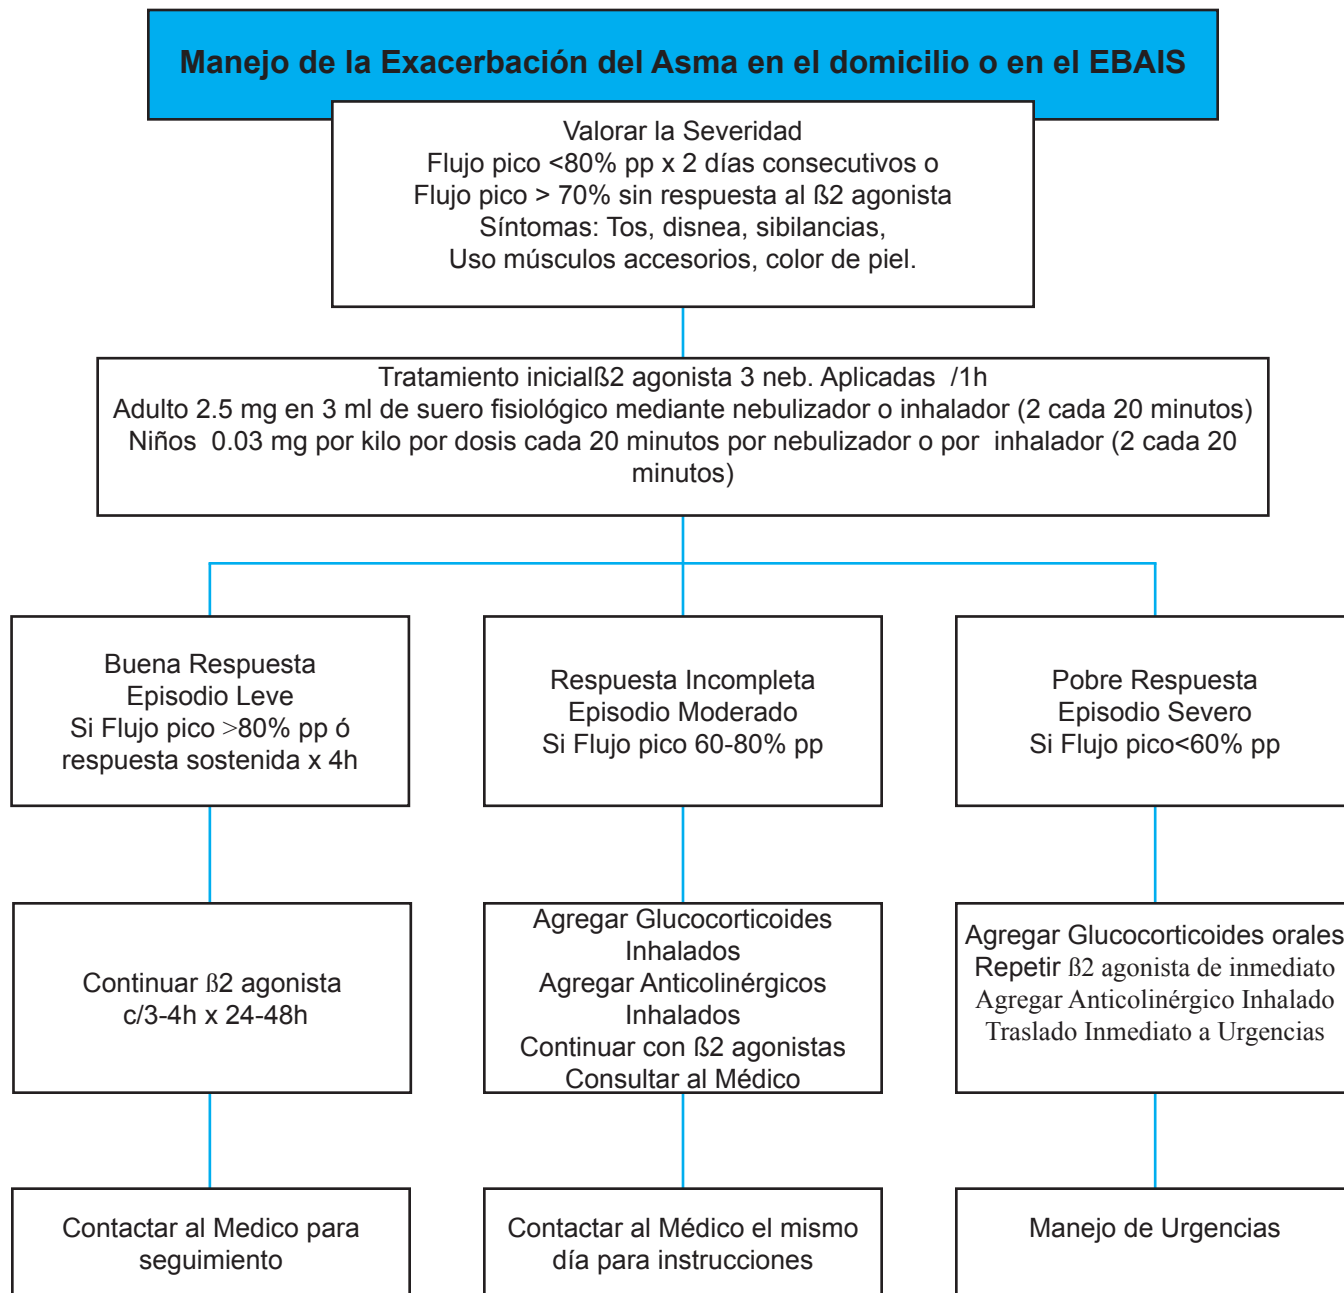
Manejo de la Exacerbación del Asma en el domicilio o en el EBAIS

Valorar la Severidad
Flujo pico <80% pp x 2 días consecutivos o
Flujo pico > 70% sin respuesta al ß2 agonista
Síntomas: Tos, disnea, sibilancias,
Uso músculos accesorios, color de piel.

Tratamiento inicialß2 agonista 3 neb. Aplicadas /1h
Adulto 2.5 mg en 3 ml de suero fisiológico mediante nebulizador o inhalador (2 cada 20 minutos)
Niños 0.03 mg por kilo por dosis cada 20 minutos por nebulizador o por inhalador (2 cada 20 minutos)

Buena Respuesta
Episodio Leve
Si Flujo pico >80% pp ó
respuesta sostenida x 4h

Respuesta Incompleta
Episodio Moderado
Si Flujo pico 60-80% pp

Pobre Respuesta
Episodio Severo
Si Flujo pico<60% pp

Continuar ß2 agonista
c/3-4h x 24-48h

Agregar Glucocorticoides
Inhalados
Agregar Anticolinérgicos
Inhalados
Continuar con ß2 agonistas
Consultar al Médico

Agregar Glucocorticoides orales
Repetir ß2 agonista de inmediato
Agregar Anticolinérgico Inhalado
Traslado Inmediato a Urgencias

Contactar al Medico para
seguimiento

Contactar al Médico el mismo
día para instrucciones

Manejo de Urgencias